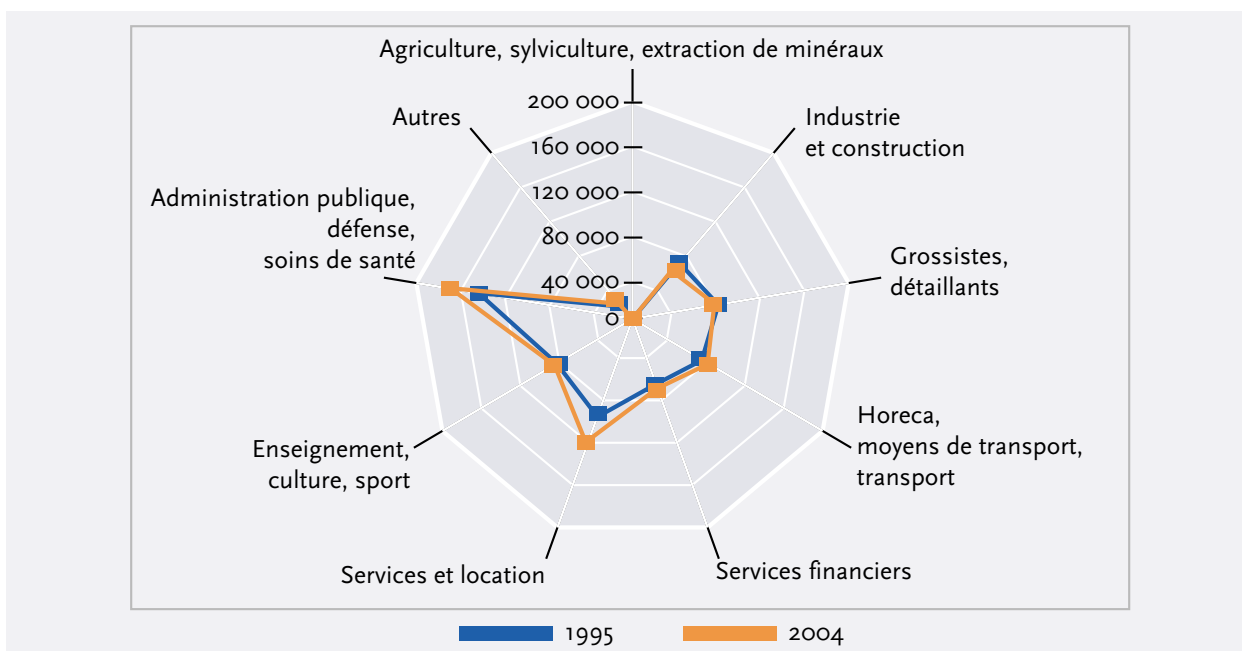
Agriculture, sylviculture, extraction de minéraux

200 000
160 000
120 000
80 000
40 000
0

Industrie et construction

Grossistes, détaillants

Horeca, moyens de transport, transport

Services financiers

Services et location

Enseignement, culture, sport

Administration publique, défense, soins de santé

Autres

1995
2004